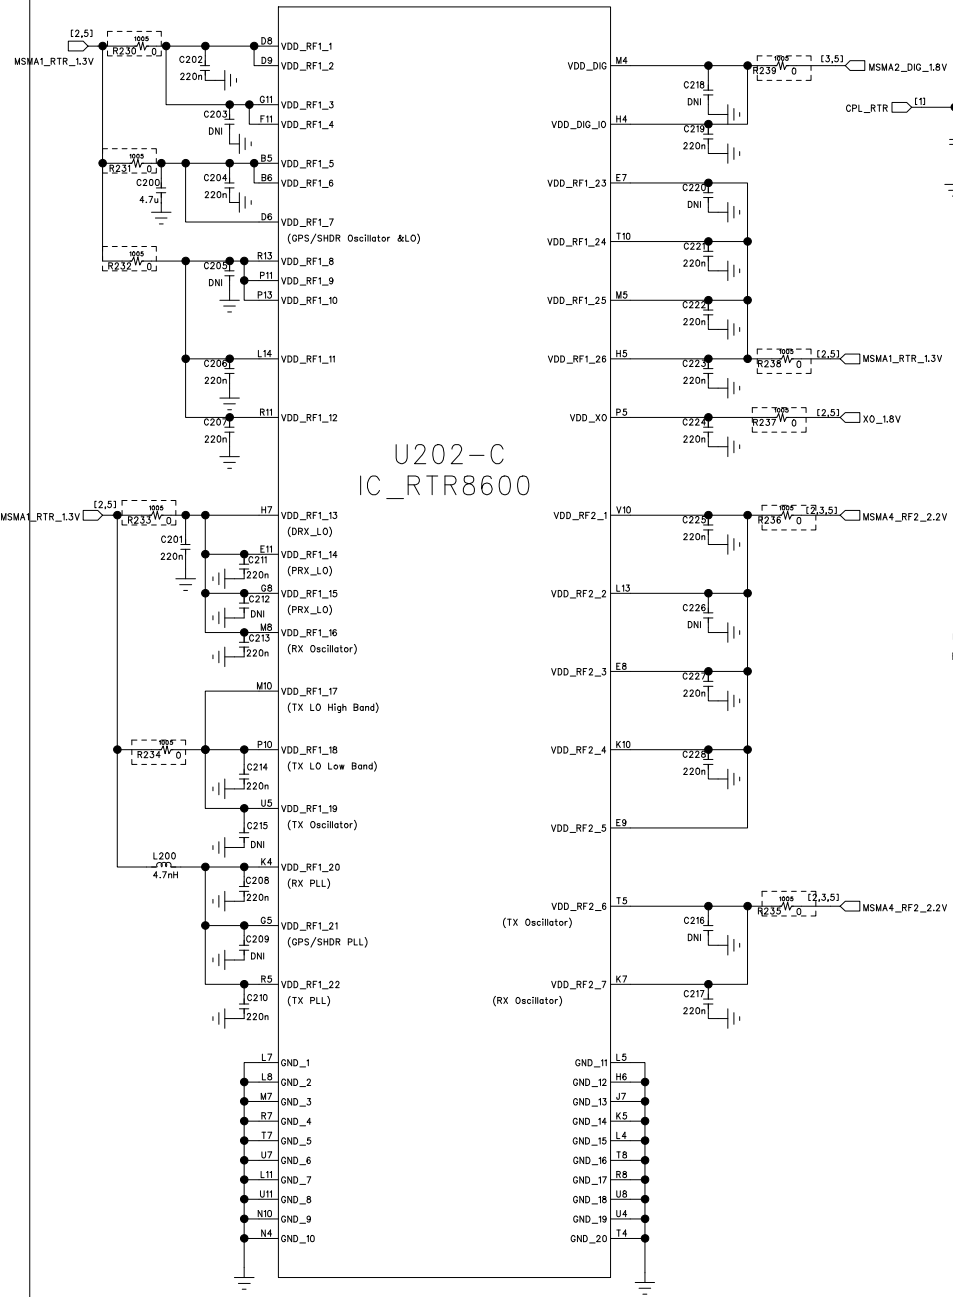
[2,5]
MSMA1_RTR_1.3V
1005
R230 0
C202
220n
D8 VDD_RF1_1
D9 VDD_RF1_2
G11 VDD_RF1_3
C203
DNI
F11 VDD_RF1_4
1005
R231 0
C200
4.7u
C204
220n
B5 VDD_RF1_5
B6 VDD_RF1_6
D6 VDD_RF1_7
(GPS/SHDR Oscillator &LO)
1005
R232 0
C205
DNI
R13 VDD_RF1_8
P11 VDD_RF1_9
P13 VDD_RF1_10
C206
220n
L14 VDD_RF1_11
C207
220n
R11 VDD_RF1_12

U202-C
IC_RTR8600

MSMA1_RTR_1.3V [2,5]
1005
R233 0
C201
220n
H7 VDD_RF1_13
(DRX_LO)
E11 VDD_RF1_14
C211
220n
(PRX_LO)
G8 VDD_RF1_15
C212
DNI
(PRX_LO)
M8 VDD_RF1_16
C213
220n
(RX Oscillator)
M10 VDD_RF1_17
(TX LO High Band)
1005
R234 0
P10 VDD_RF1_18
C214
220n
(TX LO Low Band)
U5 VDD_RF1_19
C215
DNI
(TX Oscillator)
L200
4.7nH
K4 VDD_RF1_20
C208
220n
(RX PLL)
G5 VDD_RF1_21
C209
DNI
(GPS/SHDR PLL)
R5 VDD_RF1_22
C210
220n
(TX PLL)

L7 GND_1
L8 GND_2
M7 GND_3
R7 GND_4
T7 GND_5
U7 GND_6
L11 GND_7
U11 GND_8
N10 GND_9
N4 GND_10

VDD_DIG M4
C218
DNI
1005
R239 0
[3,5] MSMA2_DIG_1.8V
CPL_RTR [1]
VDD_DIG_IO H4
C219
220n
VDD_RF1_23 E7
C220
DNI
VDD_RF1_24 T10
C221
220n
VDD_RF1_25 M5
C222
220n
VDD_RF1_26 H5
C223
220n
1005
R238 0
[2,5] MSMA1_RTR_1.3V
VDD_XO P5
C224
220n
1005
R237 0
[2,5] XO_1.8V
VDD_RF2_1 V10
C225
220n
1005
R236 0
[2,3,5] MSMA4_RF2_2.2V
VDD_RF2_2 L13
C226
DNI
VDD_RF2_3 E8
C227
220n
VDD_RF2_4 K10
C228
220n
VDD_RF2_5 E9
VDD_RF2_6 T5
(TX Oscillator)
C216
DNI
1005
R235 0
[2,3,5] MSMA4_RF2_2.2V
VDD_RF2_7 K7
(RX Oscillator)
C217
220n

GND_11 L5
GND_12 H6
GND_13 J7
GND_14 K5
GND_15 L4
GND_16 T8
GND_17 R8
GND_18 U8
GND_19 U4
GND_20 T4